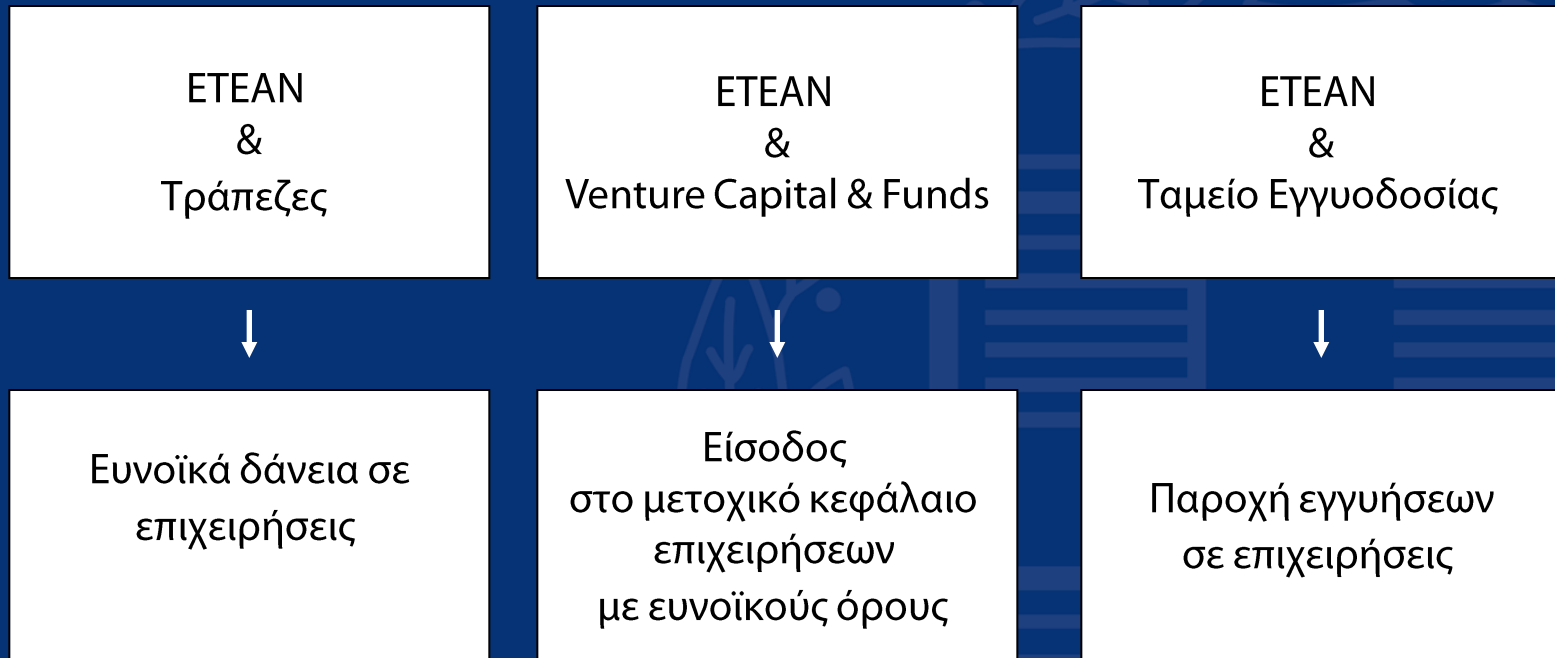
ΕΤΕΑΝ
&
Τράπεζες

ΕΤΕΑΝ
&
Venture Capital & Funds

ΕΤΕΑΝ
&
Ταμείο Εγγυοδοσίας

Ευνοϊκά δάνεια σε επιχειρήσεις

Είσοδος
στο μετοχικό κεφάλαιο επιχειρήσεων
με ευνοϊκούς όρους

Παροχή εγγυήσεων σε επιχειρήσεις